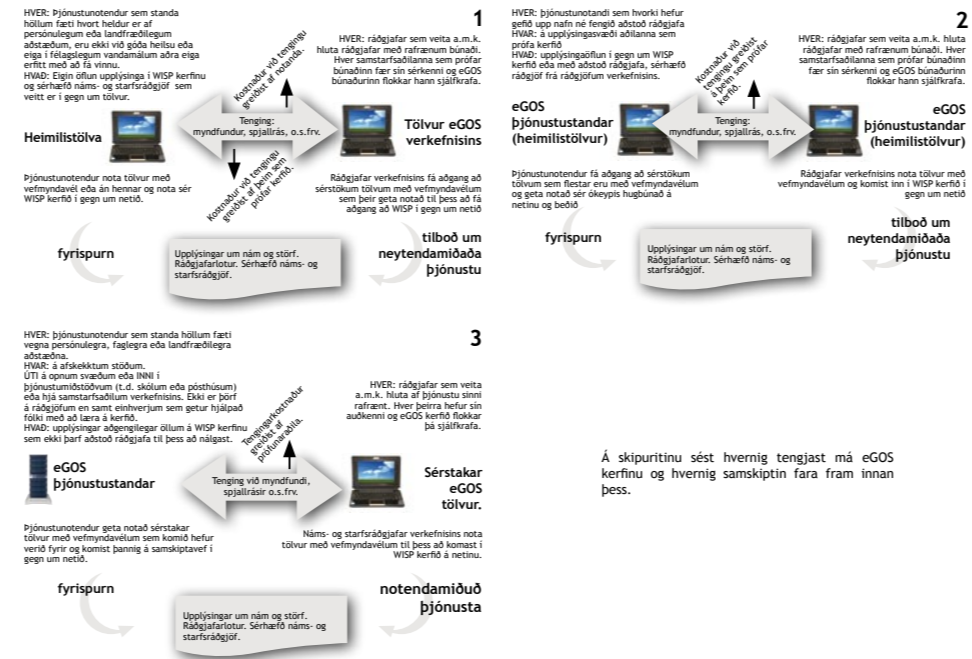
HVER: Þjónustunotendur sem standa höllum fæti hvort heldur er af persónulegum eða landfræðilegum aðstæðum, eru ekki við góða heilsu eða eiga í félagslegum vandamálum aðra eiga erfitt með að fá vinnu.
HVAÐ: Eigin öflun upplýsinga í WISP kerfinu og sérhæfð náms- og starfsráðgjöf sem veitt er í gegn um tölvur.

1

HVER: ráðgjafar sem veita a.m.k. hluta ráðgjafar með rafrænum búnaði. Hver samstarfsaðilanna sem prófar búnaðinn fær sín serkenni og eGOS búnaðurinn flokkar hann sjálfkrafa.

Kostnaður við tengingu greiðist af notanda.

Heimilistölva

Tenging: myndfundur, spjallrás, o.s.frv.

Tölvur eGOS verkefnisins

Kostnaður við tengingu greiðist af þeim sem prófar kerfið.

Þjónustunotendur nota tölvur með vefmyndavél eða án hennar og nota sér WISP kerfið í gegn um netið.

Ráðgjafar verkefnisins fá aðgang að sérstökum tölvum með vefmyndavélum sem þeir geta notað til þess að fá aðgang að WISP í gegn um netið

fyrispurn

Upplýsingar um nám og störf. Ráðgjafarlotur. Sérhæfð náms- og starfsráðgjöf.

tilboð um neytendamiðaða þjónustu

HVER: þjónustunotandi sem hvorki hefur gefið upp nafn né fengið aðstoð ráðgjafa
HVAR: á upplýsingasvæði aðilanna sem prófa kerfið
HVAÐ: upplýsingaöflun í gegn um WISP kerfið eða með aðstoð ráðgjafa, sérhæfð ráðgjöf frá ráðgjöfum verkefnisins.

2

HVER: ráðgjafar sem veita a.m.k. hluta ráðgjafar með rafrænum búnaði. Hver samstarfsaðilanna sem prófar búnaðinn fær sín sérkenni og eGOS búnaðurinn flokkar hann sjálfkrafa.

Kostnaður við tenginu greiðist á þeim sem prófar kerfið.

eGOS þjónustustandar (heimilistölvur)

Tenging: myndfundur, spjallrás, o.s.frv.

eGOS þjónustustandar (heimilistölvur)

Þjónustunotendur fá aðgang að sérstökum tölvum sem flestar eru með vefmyndavélum og geta notað sér ókeypis hugbúnað á netinu og beðið

Ráðgjafar verkefnisins nota tölvur með vefmyndavélum og komist inn í WISP kerfið í gegn um netið

fyrispurn

Upplýsingar um nám og störf. Ráðgjafarlotur. Sérhæfð náms- og starfsráðgjöf.

tilboð um neytendamiðaða þjónustu

HVER: þjónustunotendur sem standa höllum fæti vegna persónulegra, faglegra eða landfræðilegra aðstæðna.
HVAR: á afskekktum stöðum.
ÚTI á opnum svæðum eða INNI í þjónustumiðstöðvum (t.d. skólum eða pósthúsum) eða hjá samstarfsaðilum verkefnisins. Ekki er þörf á ráðgjöfum en samt einhverjum sem getur hjálpað fólki með að læra á kerfið.
HVAÐ: upplýsingar aðgengilegar öllum á WISP kerfinu sem ekki þarf aðstoð ráðgjafa til þess að nálgast.

3

HVER: ráðgjafar sem veita a.m.k. hluta af þjónustu sinni rafrænt. Hver þeirra hefur sín auðkenni og eGOS kerfið flokkar þá sjálfkrafa.

Tengingarkostnaður greiðist af prófunaraðila.

eGOS þjónustustandar

Tenging við myndfundi, spjallrásir o.s.frv.

Sérstakar eGOS tölvur.

Þjónustunotendur geta notað sérstakar tölvur með vefmyndavélum sem komið hefur verið fyrir og komist þannig á samskiptavef í gegn um netið.

Náms- og starfsráðgjafar verkefnisins nota tölvur með vefmyndavélum til þess að komast í WISP kerfið á netinu.

fyrispurn

Upplýsingar um nám og störf. Ráðgjafarlotur. Sérhæfð náms- og starfsráðgjöf.

notendamiðuð þjónusta

Á skipuritinu sést hvernig tengjast má eGOS kerfinu og hvernig samskiptin fara fram innan þess.